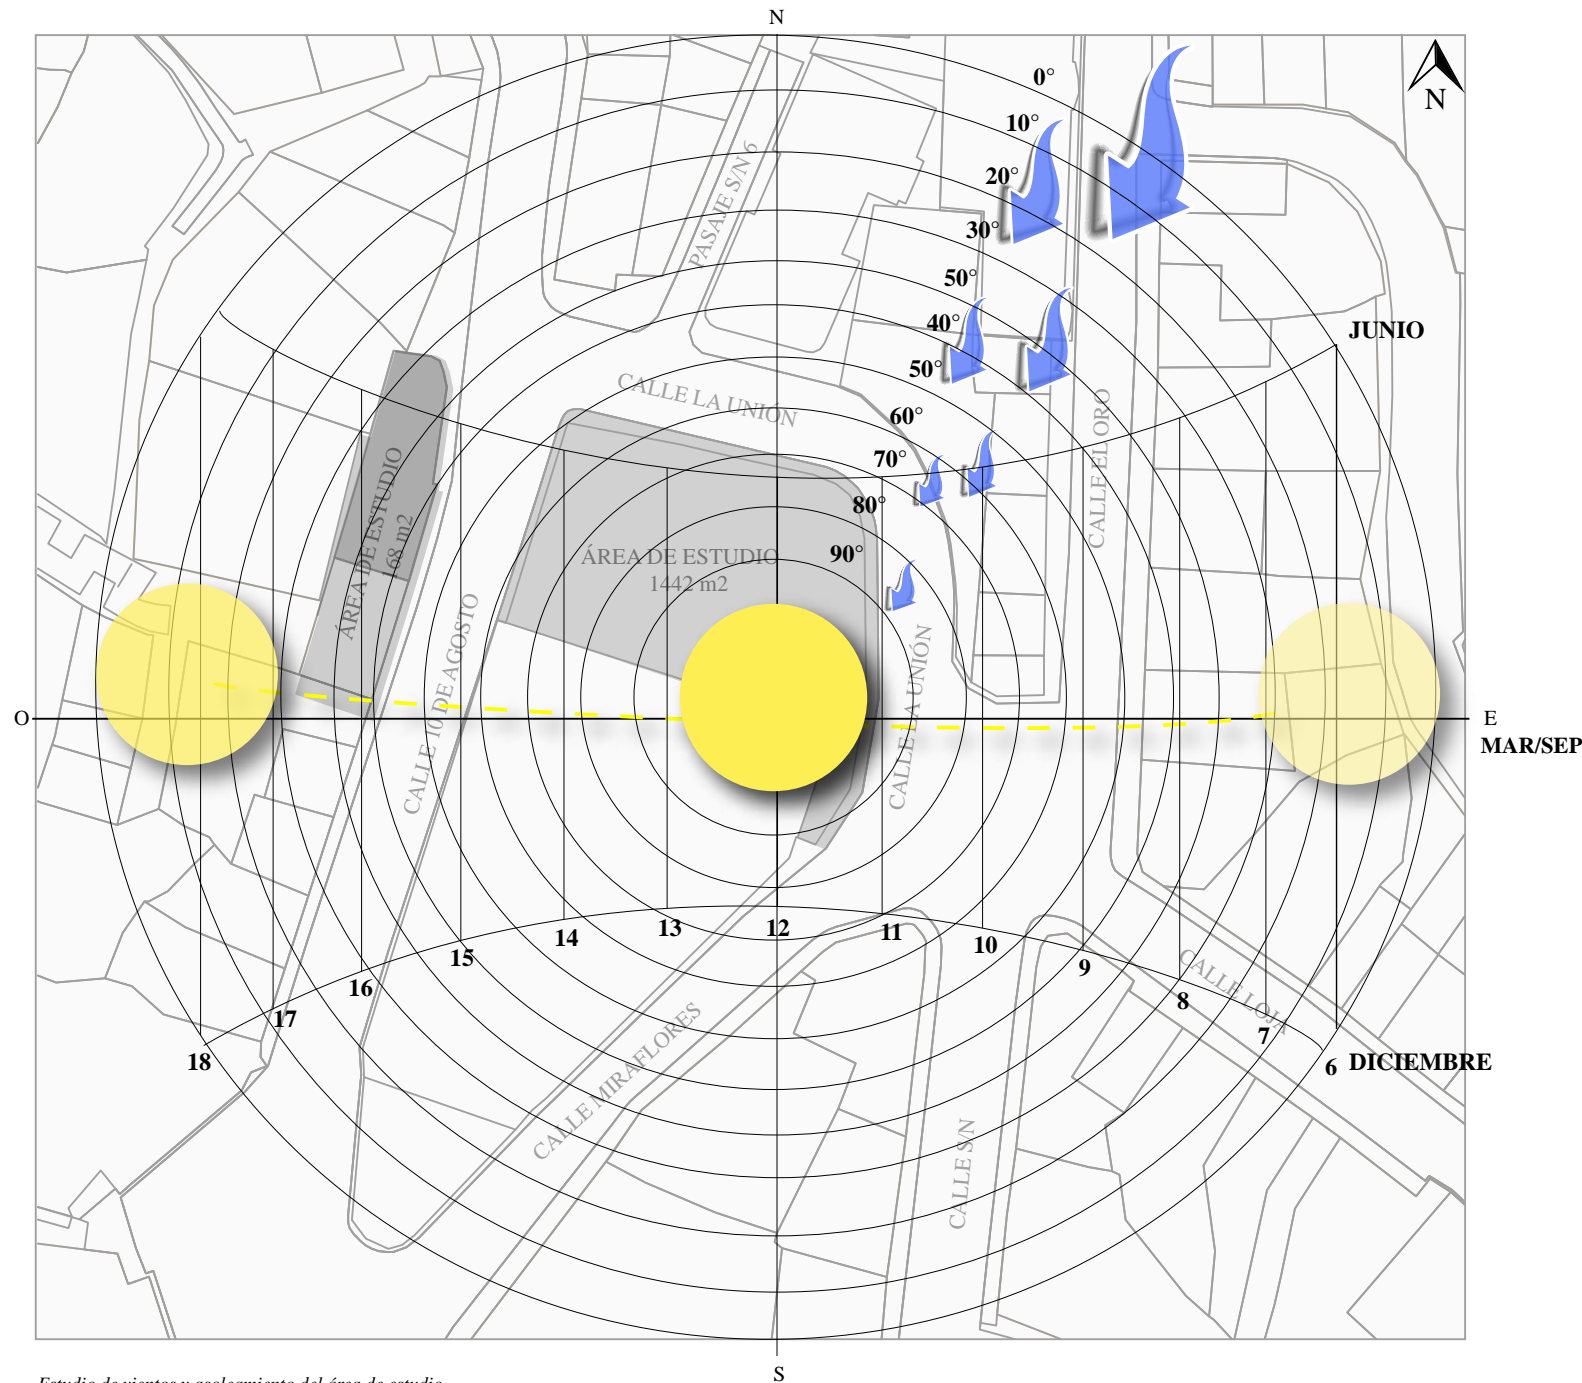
N

N

0°
10°
20°
30°
50°
40°
50°
60°
70°
80°
90°

PASAJE S/N 6

CALLE LA UNIÓN

ÁREA DE ESTUDIO
168 m2

ÁREA DE ESTUDIO
1442 m2

CALLE EL ORO

JUNIO

O

E

MAR/SEP

CALLE 10 DE AGOSTO

CALLE LA UNIÓN

18
17
16
15
14
13
12
11
10
9
8
7
6

DICIEMBRE

CALLE LOJA

CALLE MIRAFLORES

CALLE S/N

S

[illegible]